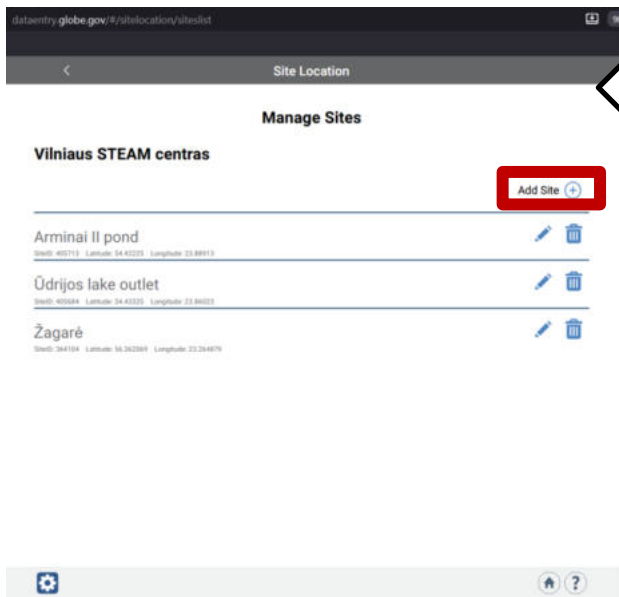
dataentry.globe.gov/#/sitelocation/siteslist

Site Location

Manage Sites

Vilniaus STEAM centras

Add Site

Arminai II pond

SiteID: 405713 Latitude: 54.43225 Longitude: 23.88913

Ūdrijos lake outlet

SiteID: 405684 Latitude: 54.43325 Longitude: 23.86023

Žagarė

SiteID: 364104 Latitude: 56.362069 Longitude: 23.264879